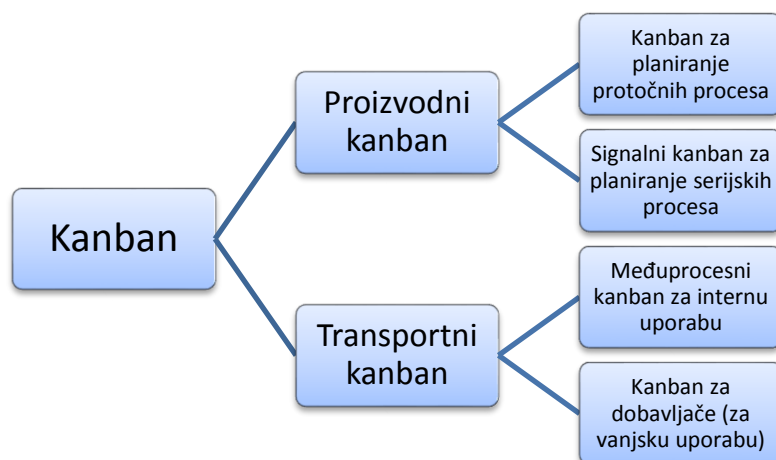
Kanban

Proizvodni kanban

Kanban za planiranje protočnih procesa

Signalni kanban za planiranje serijskih procesa

Transportni kanban

Međuprocesni kanban za internu uporabu

Kanban za dobavljače (za vanjsku uporabu)